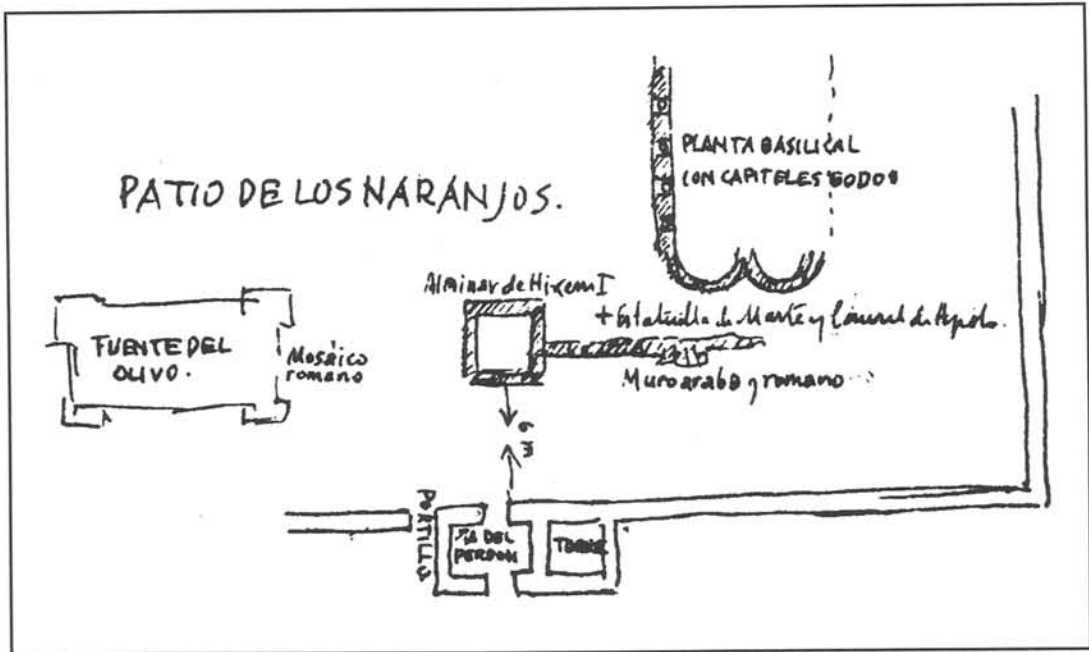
PATIO DE LOS NARANJOS.

PLANTA BASILICAL CON CAPITELES GODOS

Alminar de Hixem I

+ Estatuilla de Marte y Laurel de Apolo.

FUENTE DEL OLIVO.

Mosaico romano

Muro arabe y romano

6 m

PORTILLA

Pta DEL PERDON

TORRE